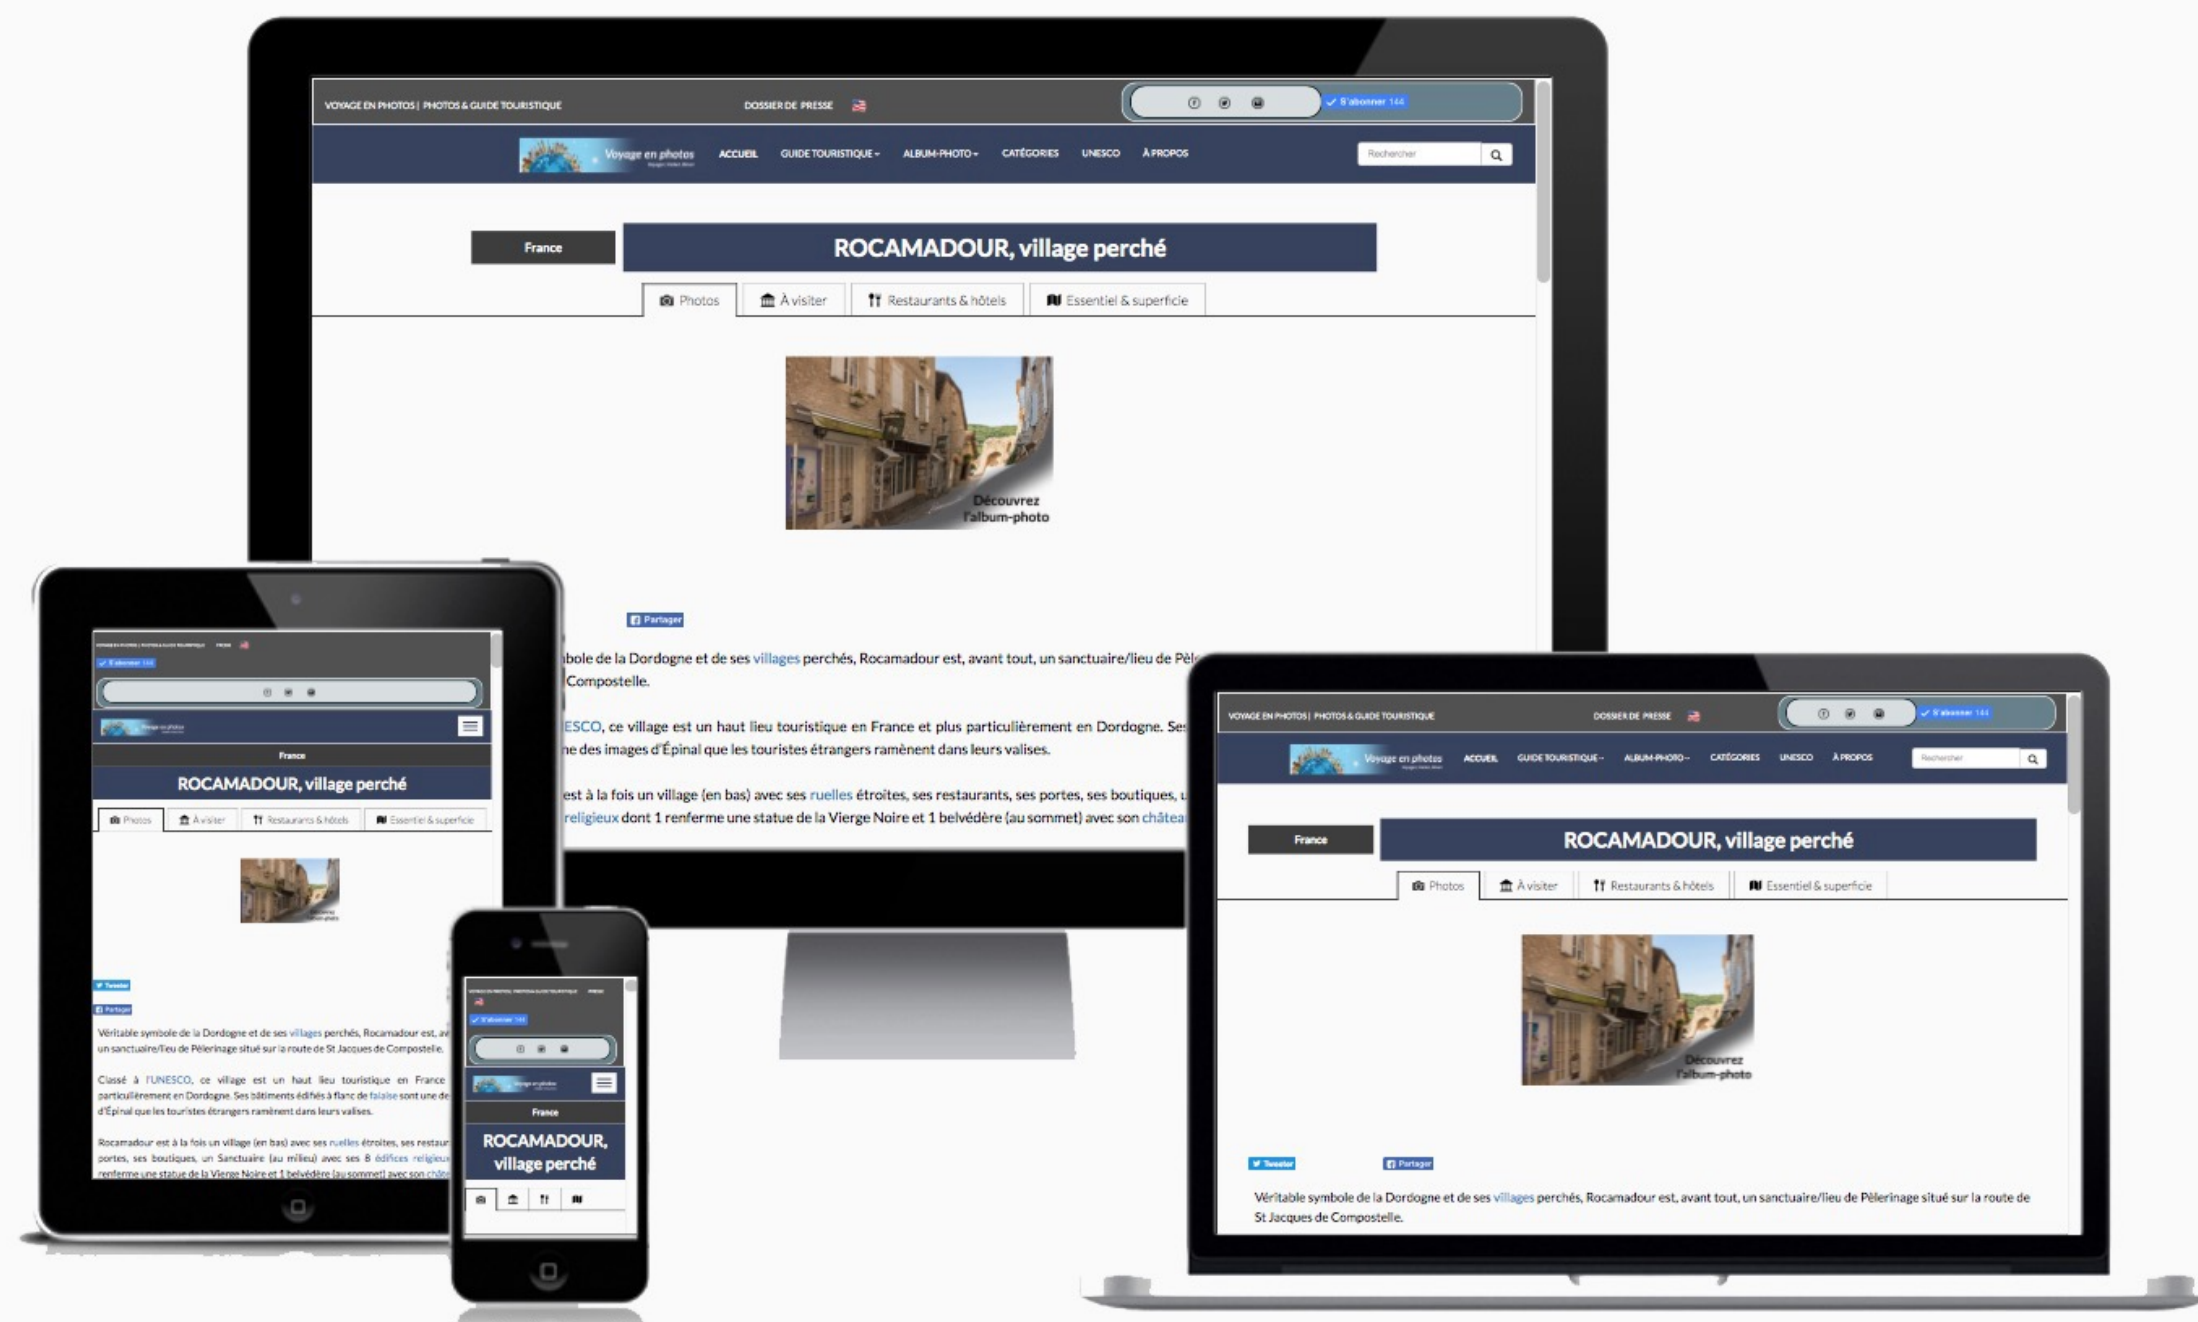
VOYAGE EN PHOTOS | PHOTOS & GUIDE TOURISTIQUE

DOSSIER DE PRESSE

S'abonner 144

Voyage en photos

ACCUEIL GUIDE TOURISTIQUE ▾ ALBUM-PHOTO ▾ CATÉGORIES UNESCO À PROPOS

Rechercher

France

ROCAMADOUR, village perché

Photos | À visiter | Restaurants & hôtels | Essentiel & superficie

Découvrez l'album-photo

Partager

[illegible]bole de la Dordogne et de ses villages perchés, Rocamadour est, avant tout, un sanctuaire/lieu de Pèl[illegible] Compostelle.

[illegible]ESCO, ce village est un haut lieu touristique en France et plus particulièrement en Dordogne. Se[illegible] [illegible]e des images d'Épinal que les touristes étrangers ramènent dans leurs valises.

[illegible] est à la fois un village (en bas) avec ses ruelles étroites, ses restaurants, ses portes, ses boutiques, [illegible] religieux dont 1 renferme une statue de la Vierge Noire et 1 belvédère (au sommet) avec son châtea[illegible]

France

ROCAMADOUR, village perché

Photos | À visiter | Restaurants & hôtels | Essentiel & superficie

Tweeter

Partager

Véritable symbole de la Dordogne et de ses villages perchés, Rocamadour est, a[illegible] un sanctuaire/lieu de Pèlerinage situé sur la route de St Jacques de Compostelle.

Classé à l'UNESCO, ce village est un haut lieu touristique en France particulièrement en Dordogne. Ses bâtiments édifiés à flanc de falaise sont une de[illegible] d'Épinal que les touristes étrangers ramènent dans leurs valises.

Rocamadour est à la fois un village (en bas) avec ses ruelles étroites, ses restau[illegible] portes, ses boutiques, un Sanctuaire (au milieu) avec ses 8 édifices religieux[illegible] renferme une statue de la Vierge Noire et 1 belvédère (au sommet) avec son châ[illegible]

France

ROCAMADOUR, village perché

VOYAGE EN PHOTOS | PHOTOS & GUIDE TOURISTIQUE

DOSSIER DE PRESSE

S'abonner 144

Voyage en photos

ACCUEIL GUIDE TOURISTIQUE ▾ ALBUM-PHOTO ▾ CATÉGORIES UNESCO À PROPOS

Rechercher

France

ROCAMADOUR, village perché

Photos | À visiter | Restaurants & hôtels | Essentiel & superficie

Découvrez l'album-photo

Tweeter

Partager

Véritable symbole de la Dordogne et de ses villages perchés, Rocamadour est, avant tout, un sanctuaire/lieu de Pèlerinage situé sur la route de St Jacques de Compostelle.